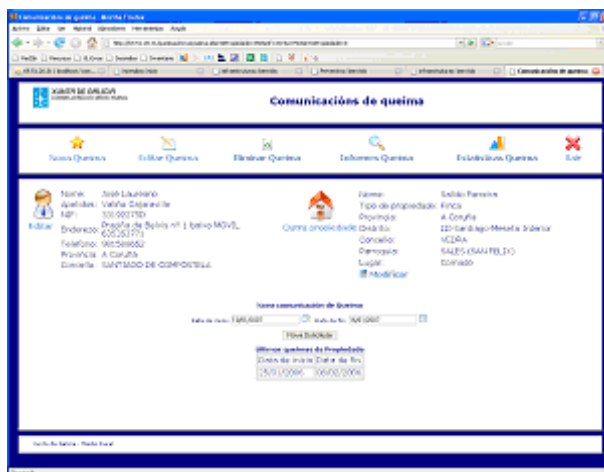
Comunicacións de queima - Mozilla Firefox

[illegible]

XUNTA DE GALICIA

Comunicacións de queima

Nova Queima | Editar Queima | Eliminar Queima | Informes Queima | Estatísticas Queima | Saír

Editar

Nome: José Laureano
Apelidos: Valiña Cegarreite
NIF: 33100079D
Enderezo: Pazo de Sulois nº 1 baixo MOVIL 630107773
Telefono: 981588652
Provincia: A Coruña
Concello: SANTIAGO DE COMPOSTELA

Outra propiedade

Nome: Saltas Ferreira
Tipo de propiedade: Finca
Provincia: A Coruña
Distrito: III-Santiago-Meseta Interior
Concello: VEDRA
Parroquia: SALES (SAN FELIX)
Lugar: Edmado
Modificar

Nova comunicación de Queima
Data de inicio: 13/01/2007 Data de fin: 16/01/2007
Nova Solicitude

Últimas queimas da Propiedade
| Data de inicio | Data de fin |
|---|---|
| 15/01/2006 | 20/02/2006 |

Xunta de Galicia - Medio Rural